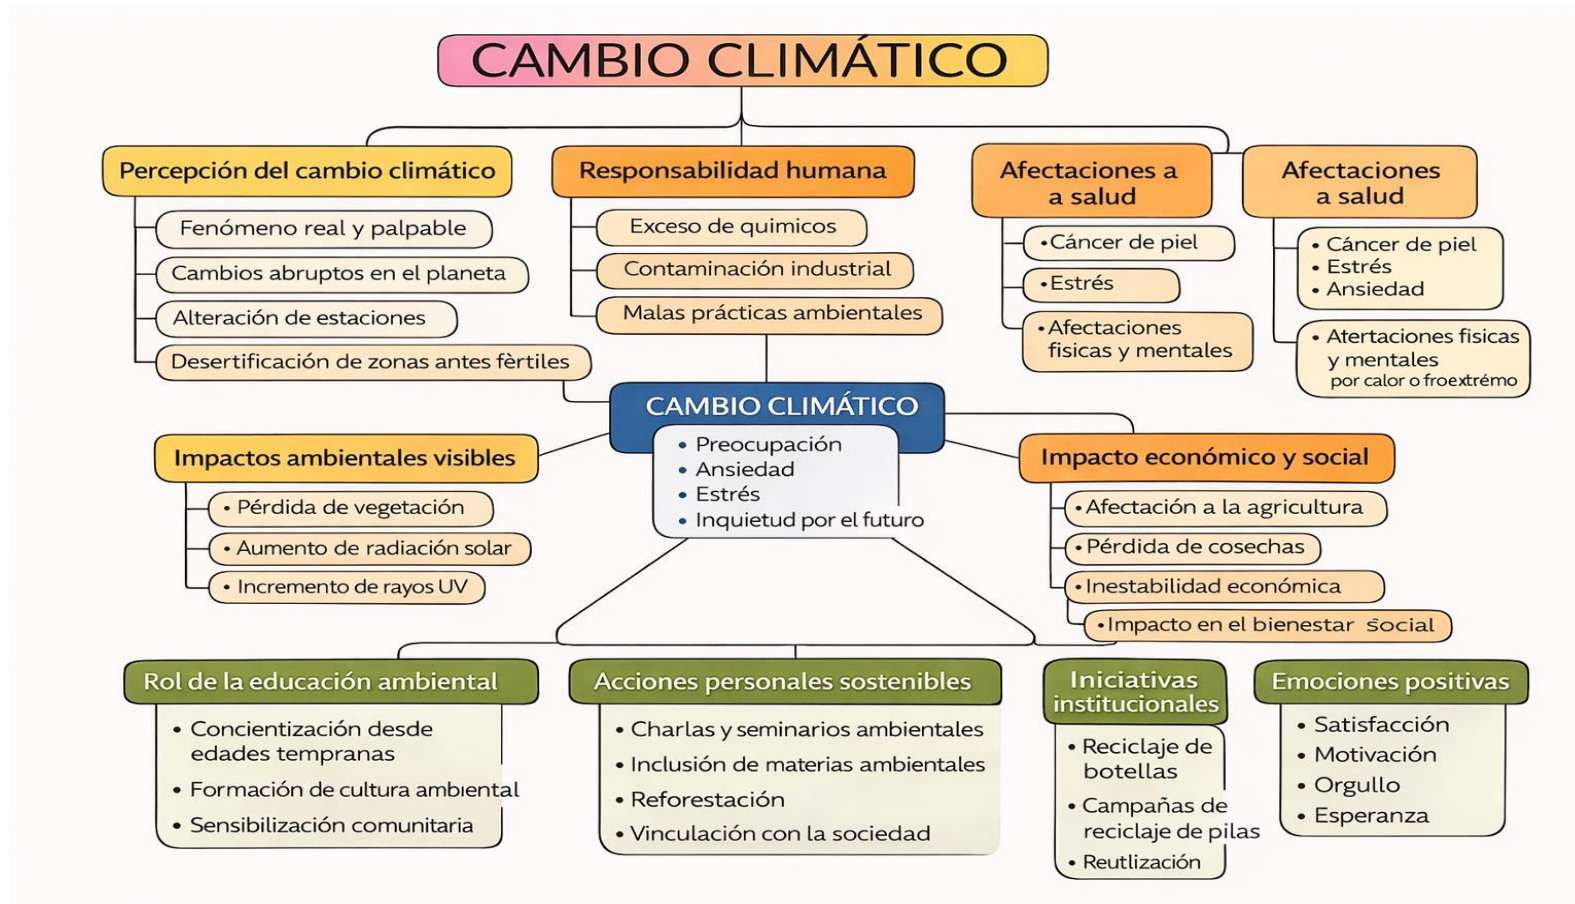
CAMBIO CLIMÁTICO

Percepción del cambio climático
Fenómeno real y palpable
Cambios abruptos en el planeta
Alteración de estaciones
Desertificación de zonas antes fèrtiles

Responsabilidad humana
Exceso de quimicos
Contaminación industrial
Malas prácticas ambientales

Afectaciones a a salud
•Cáncer de piel
•Estrés
•Afectaciones fisicas y mentales

Afectaciones a salud
• Cáncer de piel
• Estrés
• Ansiedad
• Atertaciones fisicas y mentales por calor o froextrémo

CAMBIO CLIMÁTICO
• Preocupación
• Ansiedad
• Estrés
• Inquietud por el futuro

Impactos ambientales visibles
• Pérdida de vegetación
• Aumento de radiación solar
• Incremento de rayos UV

Impacto económico y social
•Afectación a la agricultura
•Pérdida de cosechas
•Inestabilidad económica
•Impacto en el bienestar social

Rol de la educación ambiental
• Concientización desde edades tempranas
• Formación de cultura ambiental
• Sensibilización comunitaria

Acciones personales sostenibles
• Charlas y seminarios ambientales
• Inclusión de materias ambientales
• Reforestación
• Vinculación con la sociedad

Iniciativas institucionales
• Reciclaje de botellas
• Campañas de reciclaje de pilas
• Reutlización

Emociones positivas
• Satisfacción
• Motivación
• Orgullo
• Esperanza